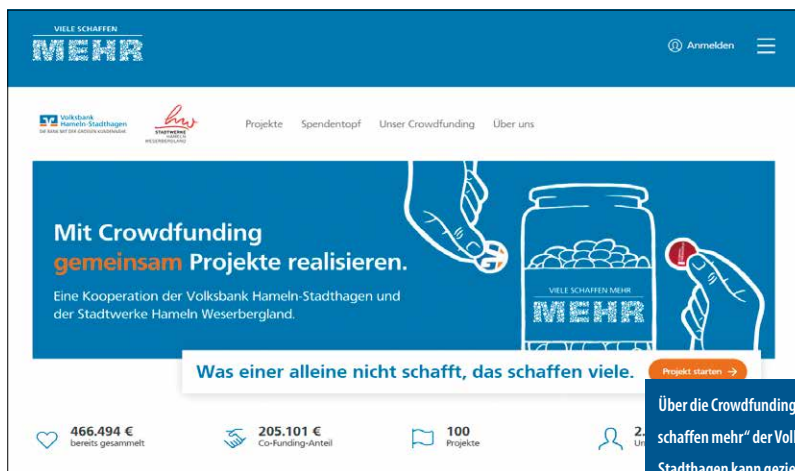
VIELE SCHAFFEN
MEHR

Anmelden

Volksbank Hameln-Stadthagen
DIE BANK MIT DEN GROSSEN KUNDENNÄHE

STADTWERKE HAMELN WESERBERGLAND

Projekte Spendentopf Unser Crowdfunding Über uns

Mit Crowdfunding gemeinsam Projekte realisieren.

Eine Kooperation der Volksbank Hameln-Stadthagen und der Stadtwerke Hameln Weserbergland.

VIELE SCHAFFEN MEHR
MEHR

Was einer alleine nicht schafft, das schaffen viele.

Projekt starten →

466.494 €
bereits gesammelt

205.101 €
Co-Funding-Anteil

100
Projekte

2.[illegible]
Un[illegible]

Über die Crowdfunding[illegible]
schaffen mehr" der Vol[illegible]
Stadthagen kann gezie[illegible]